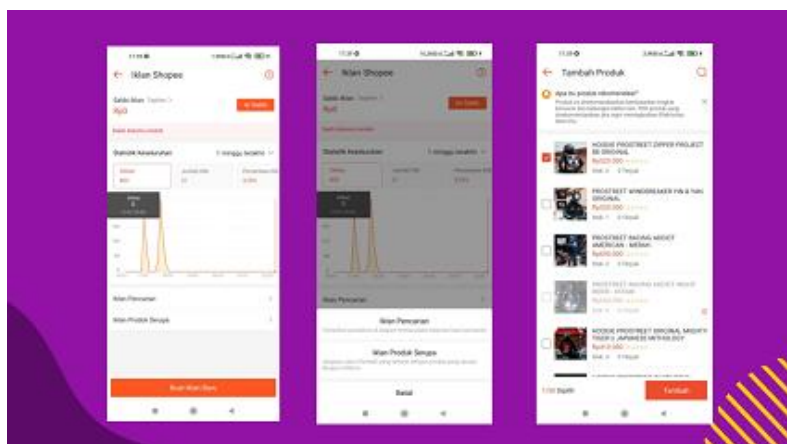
← Iklan Shopee

Saldo Iklan
Rp0

+ Isi Saldo

Statistik Keseluruhan
1 minggu terakhir

Dilihat

Iklan Pencarian
Iklan Produk Serupa

Buat Iklan Baru

← Iklan Shopee

Saldo Iklan
Rp0

Statistik Keseluruhan
1 minggu terakhir

Iklan Pencarian

Iklan Pencarian

Iklan Produk Serupa

Batal

← Tambah Produk

Apa itu produk rekomendasi?

HOODIE PROSTREET ZIPPER PROJECT 88 ORIGINAL
Rp225.000

PROSTREET WINDBREAKER FIN & TAIL ORIGINAL
Rp220.000

PROSTREET RACING JACKET AMERICAN - MERAH
Rp650.000

PROSTREET RACING JACKET ROUTE 66109 - HITAM

HOODIE PROSTREET ORIGINAL MIGHTY TIGER X JAPANESE MYTHOLOGY

1/30 Dipilih
Tambah